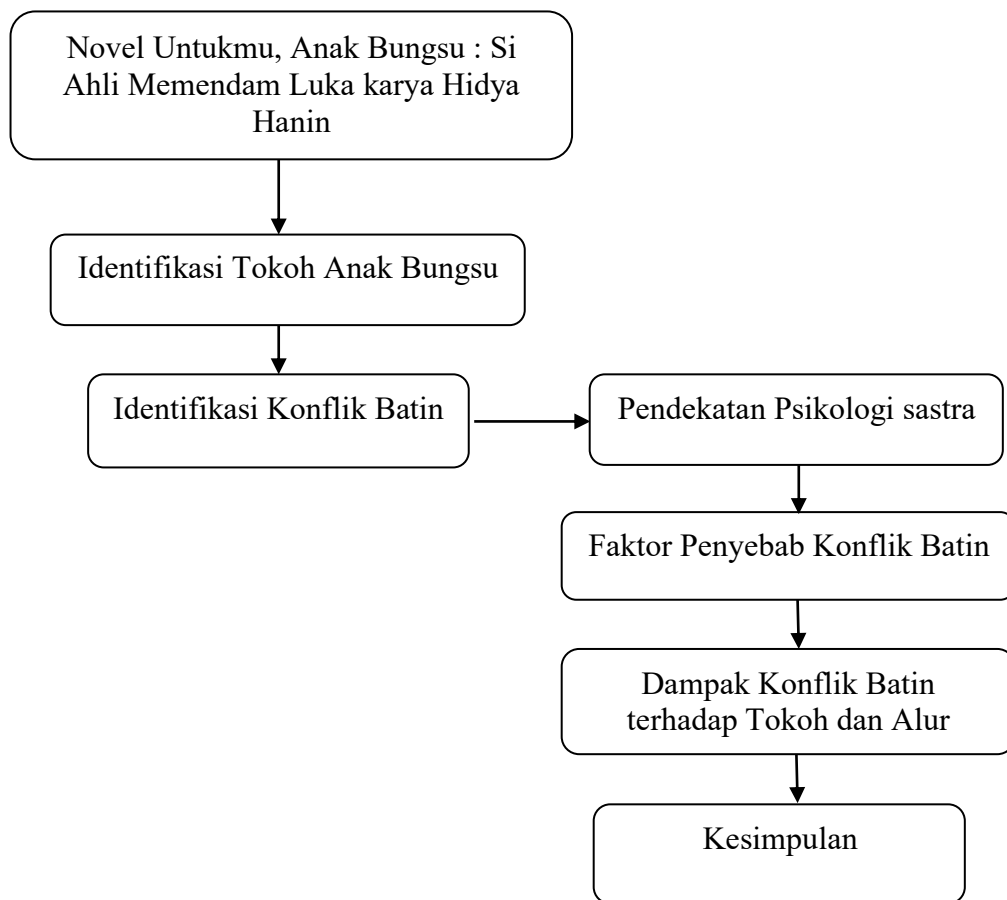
Novel Untukmu, Anak Bungsu : Si Ahli Memendam Luka karya Hidya Hanin

Identifikasi Tokoh Anak Bungsu

Identifikasi Konflik Batin

Pendekatan Psikologi sastra

Faktor Penyebab Konflik Batin

Dampak Konflik Batin terhadap Tokoh dan Alur

Kesimpulan